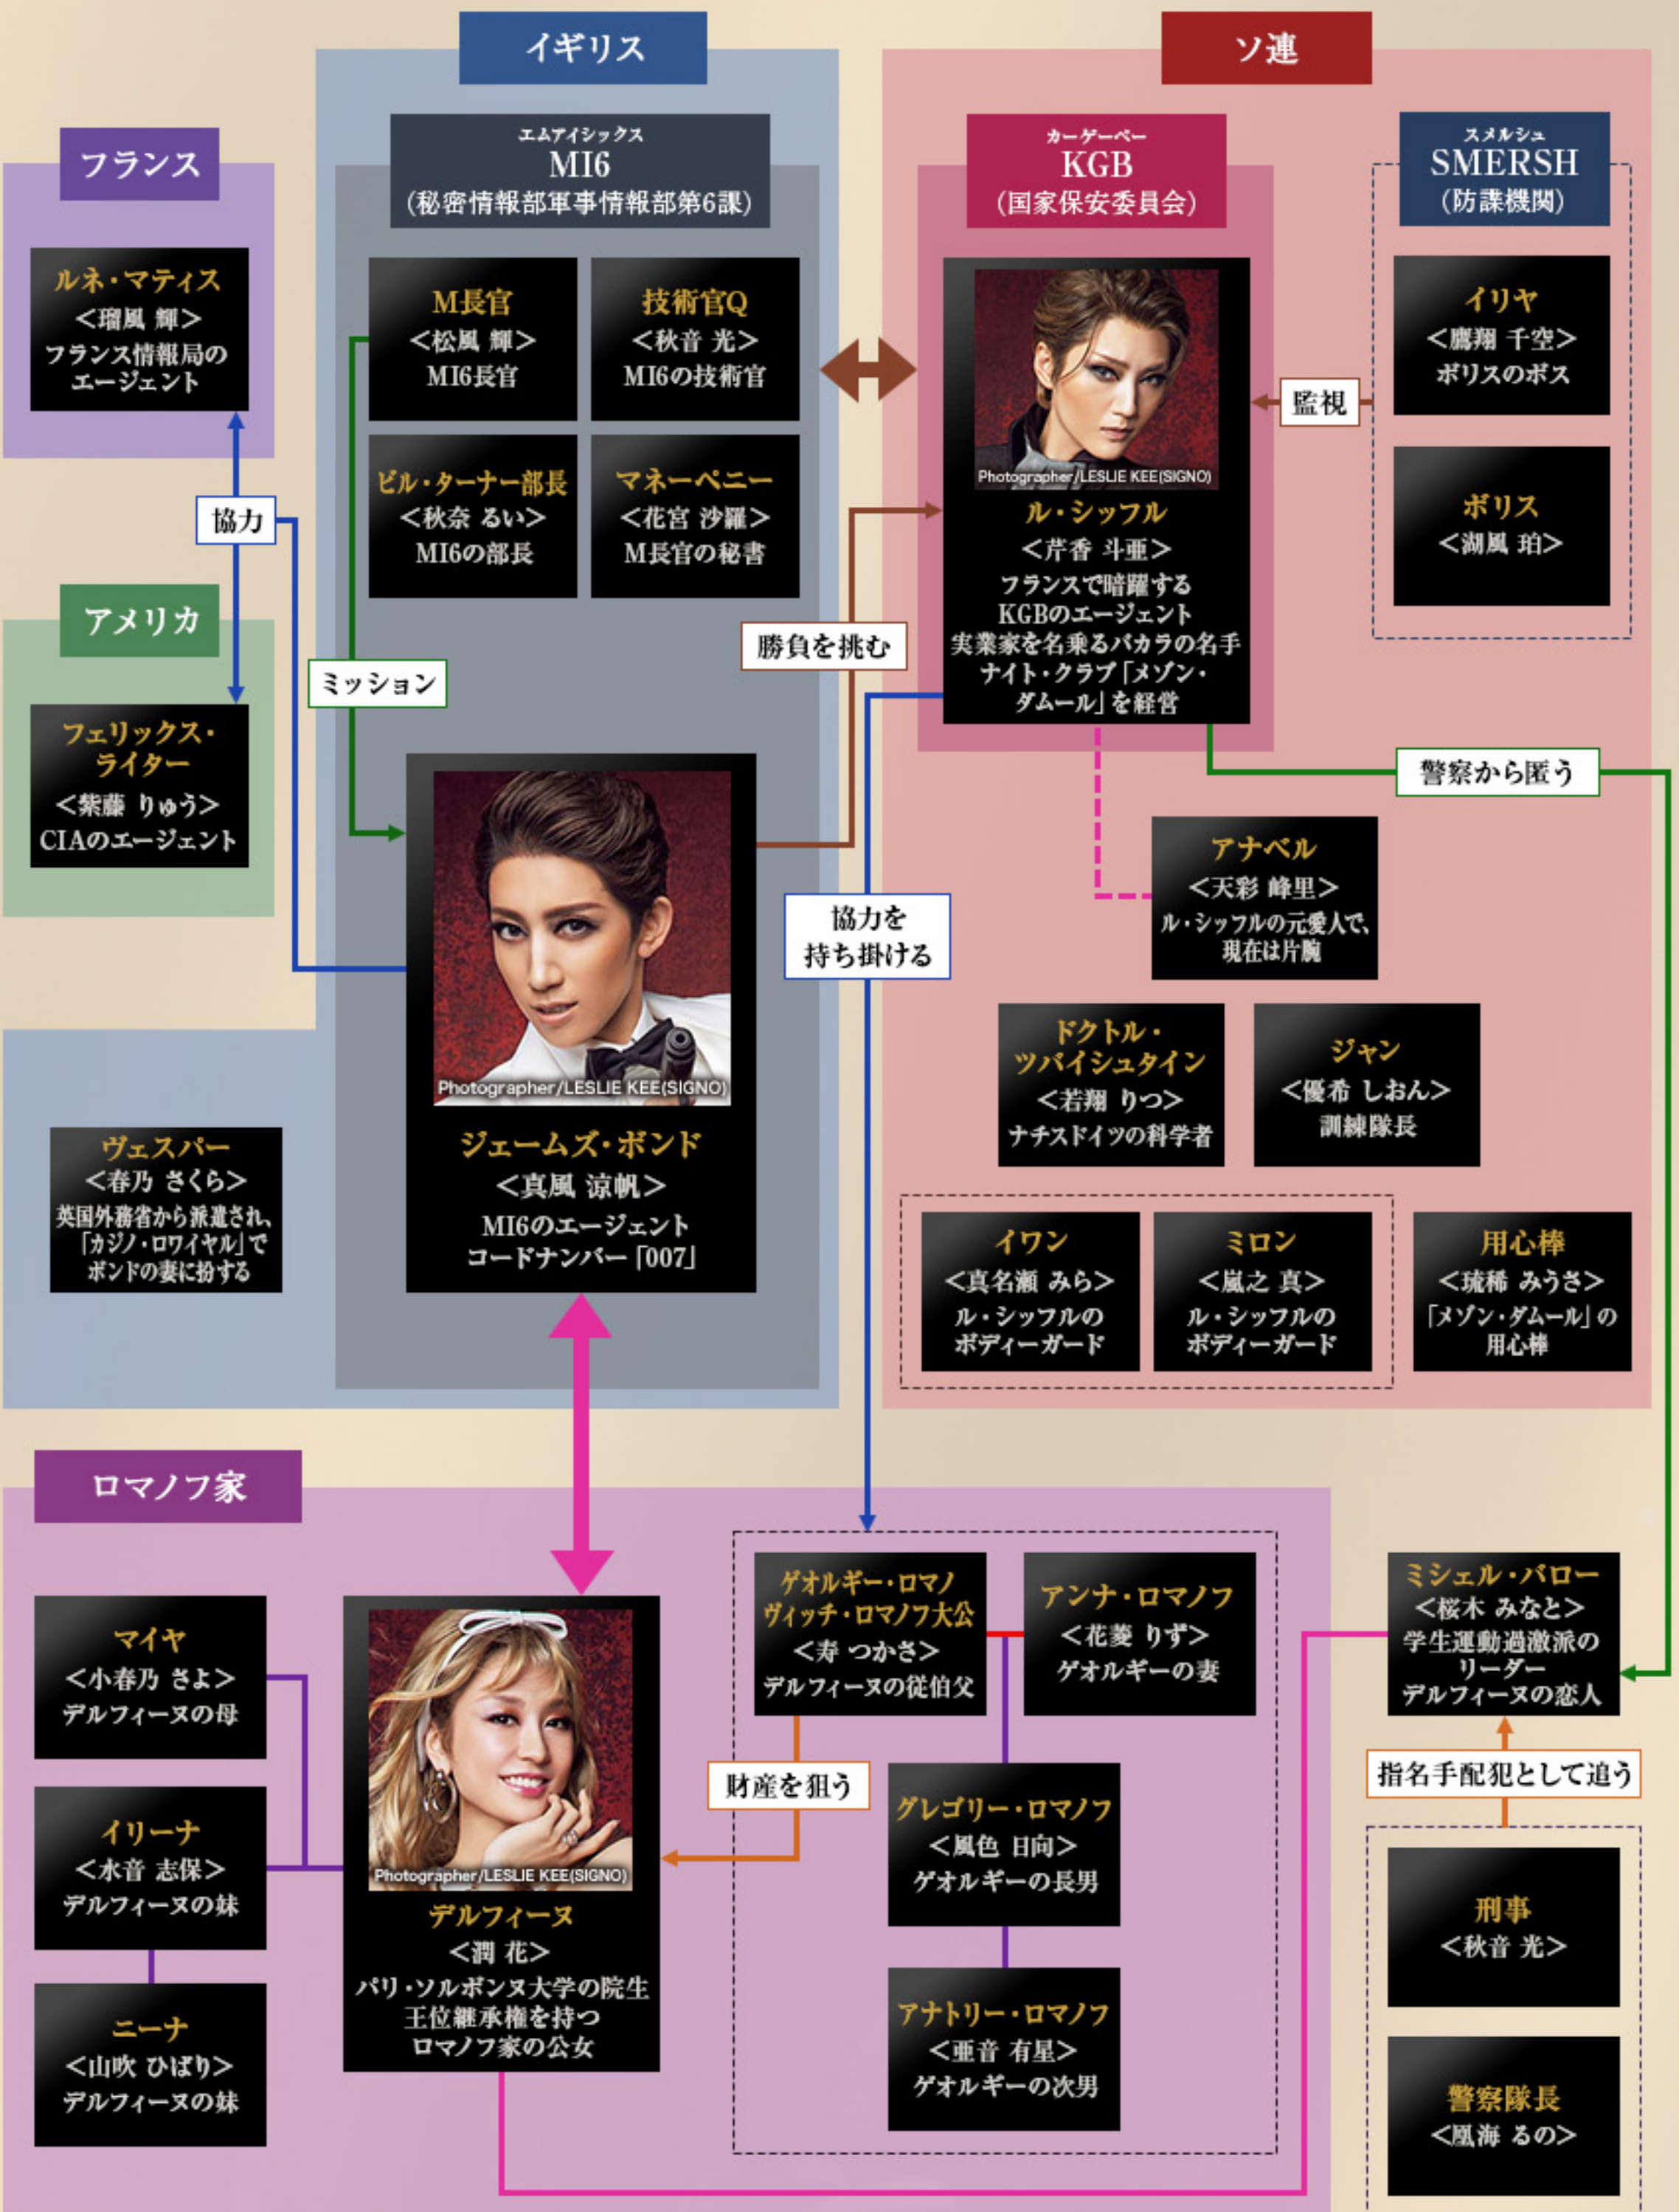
イギリス

ソ連

フランス

ルネ・マティス
<瑠風 輝>
フランス情報局のエージェント

エムアイシックス
MI6
(秘密情報部軍事情報部第6課)

M長官
<松風 輝>
MI6長官

技術官Q
<秋音 光>
MI6の技術官

ビル・ターナー部長
<秋奈 るい>
MI6の部長

マネーペニー
<花宮 沙羅>
M長官の秘書

カーゲーベー
KGB
(国家保安委員会)

Photographer/LESLIE KEE(SIGNO)
ル・シッフル
<芹香 斗亜>
フランスで暗躍するKGBのエージェント
実業家を名乗るバカラの名手
ナイト・クラブ「メゾン・ダムール」を経営

スメルシュ
SMERSH
(防諜機関)

イリヤ
<鷹翔 千空>
ボリスのボス

ボリス
<湖風 珀>

監視

協力

アメリカ

フェリックス・ライター
<紫藤 りゅう>
CIAのエージェント

ミッション

勝負を挑む

警察から匿う

Photographer/LESLIE KEE(SIGNO)
ジェームズ・ボンド
<真風 涼帆>
MI6のエージェント
コードナンバー「007」

協力を持ち掛ける

アナベル
<天彩 峰里>
ル・シッフルの元愛人で、現在は片腕

ドクトル・ツバイシュタイン
<若翔 りつ>
ナチスドイツの科学者

ジャン
<優希 しおん>
訓練隊長

ヴェスパー
<春乃 さくら>
英国外務省から派遣され、「カジノ・ロワイヤル」でボンドの妻に扮する

イワン
<真名瀬 みら>
ル・シッフルのボディーガード

ミロン
<嵐之 真>
ル・シッフルのボディーガード

用心棒
<琥稀 みうさ>
「メゾン・ダムール」の用心棒

ロマノフ家

マイヤ
<小春乃 さよ>
デルフィーヌの母

イリーナ
<水音 志保>
デルフィーヌの妹

ニーナ
<山吹 ひばり>
デルフィーヌの妹

Photographer/LESLIE KEE(SIGNO)
デルフィーヌ
<潤 花>
パリ・ソルボンヌ大学の院生
王位継承権を持つロマノフ家の公女

ゲオルギー・ロマノヴィッチ・ロマノフ大公
<寿 つかさ>
デルフィーヌの従伯父

アンナ・ロマノフ
<花菱 りず>
ゲオルギーの妻

財産を狙う

グレゴリー・ロマノフ
<風色 日向>
ゲオルギーの長男

アナトリー・ロマノフ
<亜音 有星>
ゲオルギーの次男

ミシェル・バロー
<桜木 みなと>
学生運動過激派のリーダー
デルフィーヌの恋人

指名手配犯として追う

刑事
<秋音 光>

警察隊長
<風海 るの>